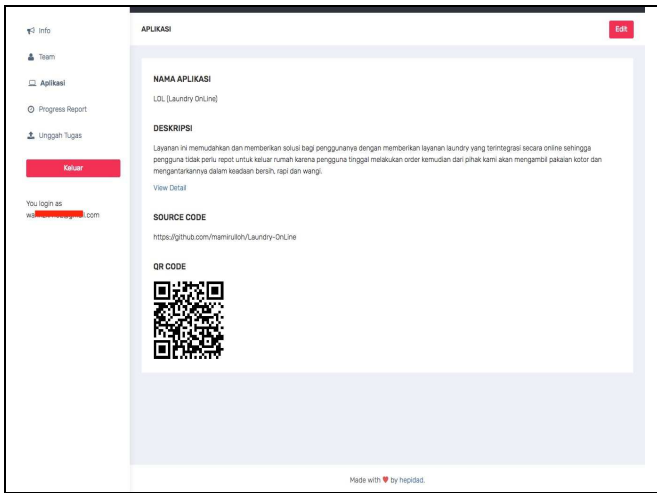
Info

Team

Aplikasi

Progress Report

Unggah Tugas

Keluar

You login as
wa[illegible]l.com

APLIKASI

Edit

NAMA APLIKASI

LOL (Laundry OnLine)

DESKRIPSI

Layanan ini memudahkan dan memberikan solusi bagi penggunanya dengan memberikan layanan laundry yang terintegrasi secara online sehingga pengguna tidak perlu repot untuk keluar rumah karena pengguna tinggal melakukan order kemudian dari pihak kami akan mengambil pakaian kotor dan mengantarkannya dalam keadaan bersih, rapi dan wangi.

View Detail

SOURCE CODE

https://github.com/mamirulloh/Laundry-OnLine

QR CODE

Made with ♥ by hepidad.